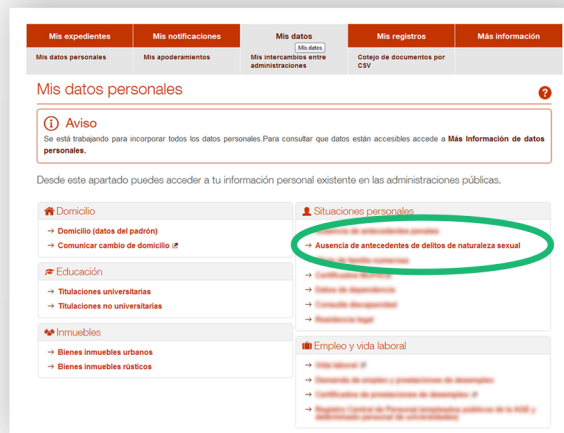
Mis expedientes | Mis notificaciones | Mis datos | Mis registros | Más información

Mis datos personales | Mis apoderamientos | Mis datos | Mis intercambios entre administraciones | Cotejo de documentos por CSV

Mis datos personales

?

Aviso

Se está trabajando para incorporar todos los datos personales.Para consultar que datos están accesibles accede a Más Información de datos personales.

Desde este apartado puedes acceder a tu información personal existente en las administraciones públicas.

Domicilio

→ Domicilio (datos del padrón)
→ Comunicar cambio de domicilio

Educación

→ Titulaciones universitarias
→ Titulaciones no universitarias

Inmuebles

→ Bienes inmuebles urbanos
→ Bienes inmuebles rústicos

Situaciones personales

→ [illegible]
→ Ausencia de antecedentes de delitos de naturaleza sexual
→ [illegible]
→ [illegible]
→ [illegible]
→ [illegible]
→ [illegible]

Empleo y vida laboral

→ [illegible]
→ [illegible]
→ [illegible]
→ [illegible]